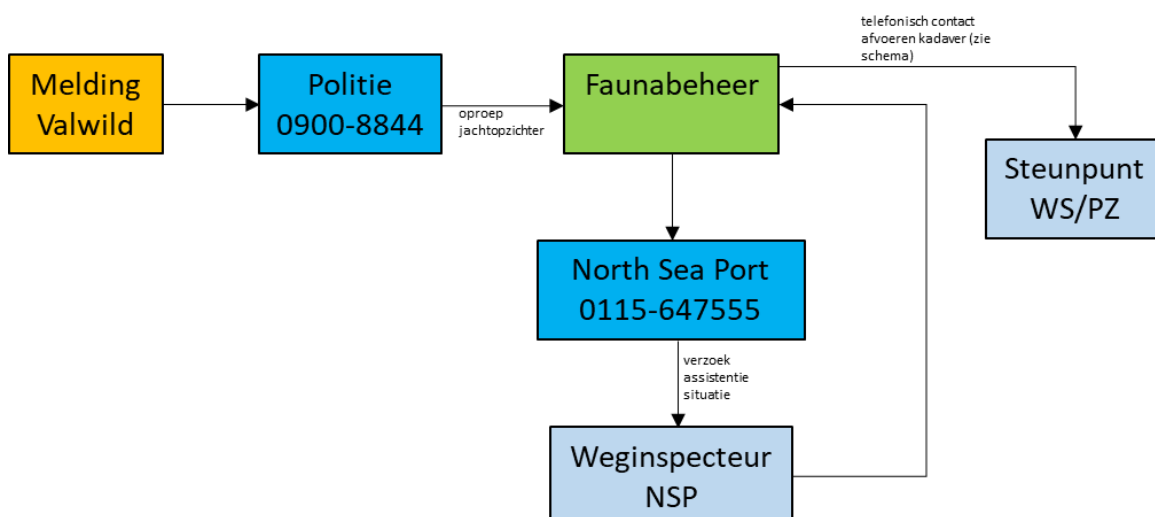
Melding Valwild

Politie 0900-8844

oproep jachtopzichter

Faunabeheer

telefonisch contact afvoeren kadaver (zie schema)

Steunpunt WS/PZ

North Sea Port 0115-647555

verzoek assistentie situatie

Weginspecteur NSP